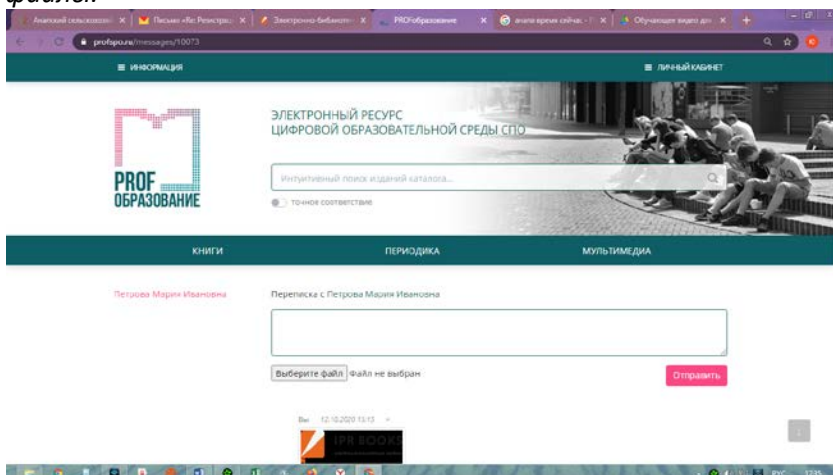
файлы.

Анапский сельскохозяй | Письмо «Re: Регистрац | Электронно-библиоте | PROFобразование | анапа время сейчас | Обучающее видео для

profspo.ru/messages/10073

≡ ИНФОРМАЦИЯ

≡ ЛИЧНЫЙ КАБИНЕТ

PROF ОБРАЗОВАНИЕ

ЭЛЕКТРОННЫЙ РЕСУРС ЦИФРОВОЙ ОБРАЗОВАТЕЛЬНОЙ СРЕДЫ СПО

Интуитивный поиск изданий каталога...

точное соответствие

КНИГИ

ПЕРИОДИКА

МУЛЬТИМЕДИА

Петрова Мария Ивановна

Переписка с Петрова Мария Ивановна

Выберите файл Файл не выбран

Отправить

Вы 12.10.2020 13:13

IPR BOOKS

РУС 13:15